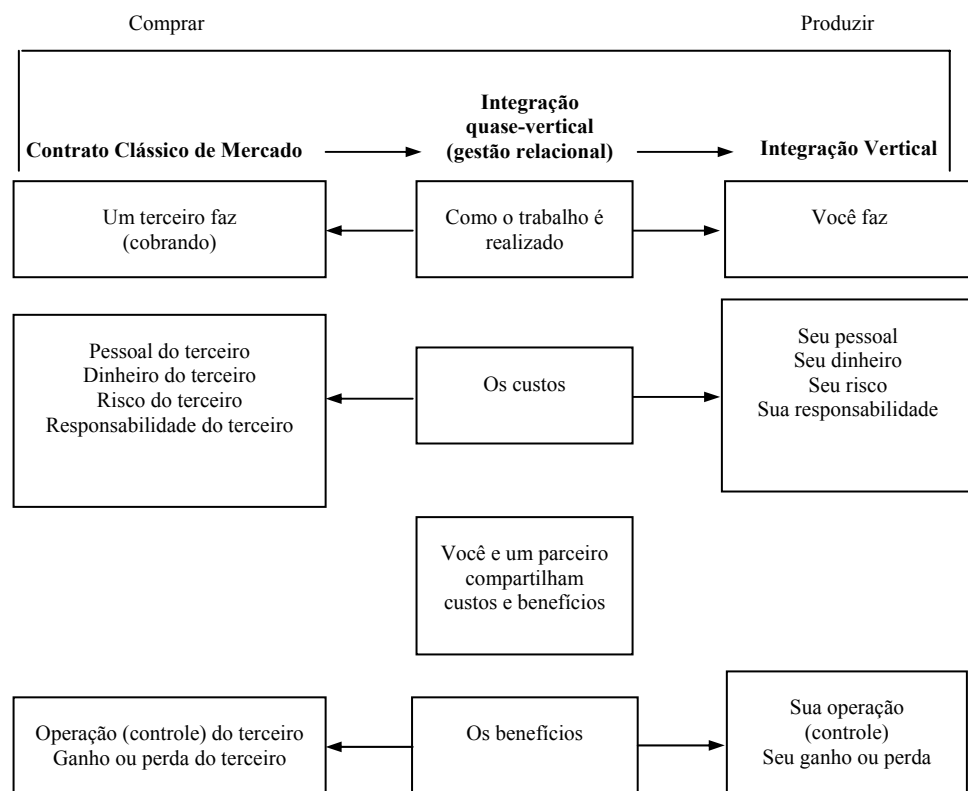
Comprar

Produzir

Contrato Clássico de Mercado

Integração quase-vertical (gestão relacional)

Integração Vertical

Um terceiro faz (cobrando)

Como o trabalho é realizado

Você faz

Pessoal do terceiro
Dinheiro do terceiro
Risco do terceiro
Responsabilidade do terceiro

Os custos

Seu pessoal
Seu dinheiro
Seu risco
Sua responsabilidade

Você e um parceiro compartilham custos e benefícios

Operação (controle) do terceiro
Ganho ou perda do terceiro

Os benefícios

Sua operação (controle)
Seu ganho ou perda